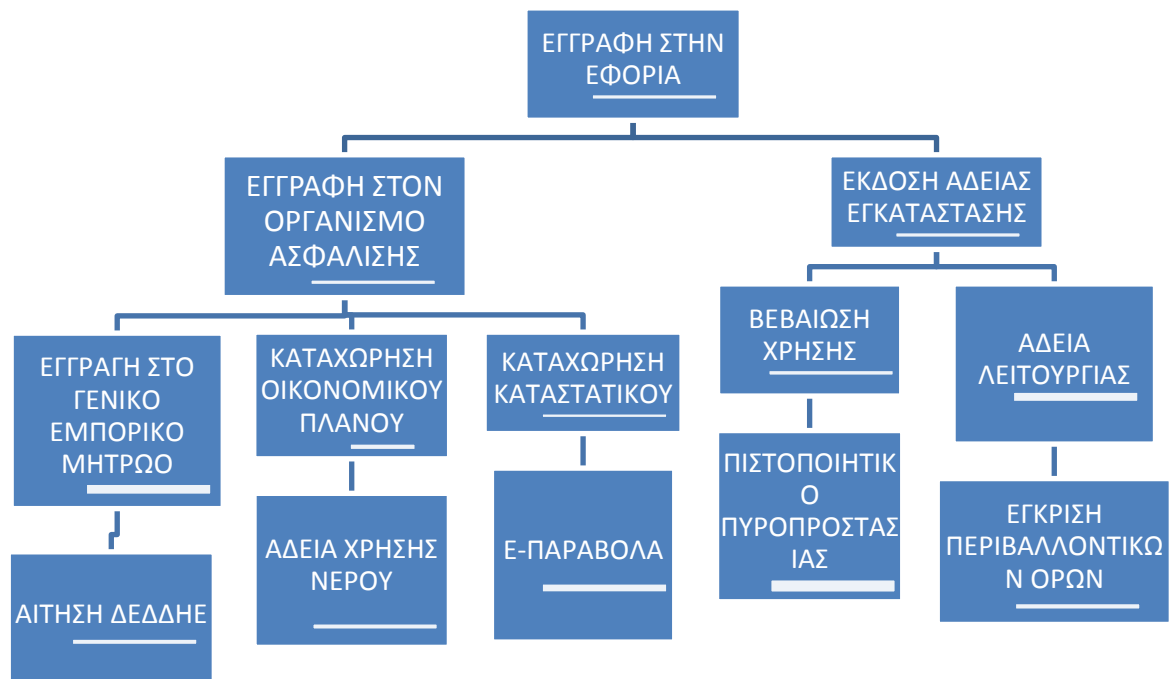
ΕΓΓΡΑΦΗ ΣΤΗΝ ΕΦΟΡΙΑ

ΕΓΓΡΑΦΗ ΣΤΟΝ ΟΡΓΑΝΙΣΜΟ ΑΣΦΑΛΙΣΗΣ

ΕΚΔΟΣΗ ΑΔΕΙΑΣ ΕΓΚΑΤΑΣΤΑΣΗΣ

ΕΓΓΡΑΓΗ ΣΤΟ ΓΕΝΙΚΟ ΕΜΠΟΡΙΚΟ ΜΗΤΡΩΟ

ΚΑΤΑΧΩΡΗΣΗ ΟΙΚΟΝΟΜΙΚΟΥ ΠΛΑΝΟΥ

ΚΑΤΑΧΩΡΗΣΗ ΚΑΤΑΣΤΑΤΙΚΟΥ

ΒΕΒΑΙΩΣΗ ΧΡΗΣΗΣ

ΑΔΕΙΑ ΛΕΙΤΟΥΡΓΙΑΣ

ΑΙΤΗΣΗ ΔΕΔΔΗΕ

ΑΔΕΙΑ ΧΡΗΣΗΣ ΝΕΡΟΥ

Ε-ΠΑΡΑΒΟΛΑ

ΠΙΣΤΟΠΟΙΗΤΙΚ Ο ΠΥΡΟΠΡΟΣΤΑΣ ΙΑΣ

ΕΓΚΡΙΣΗ ΠΕΡΙΒΑΛΛΟΝΤΙΚΩ Ν ΟΡΩΝ